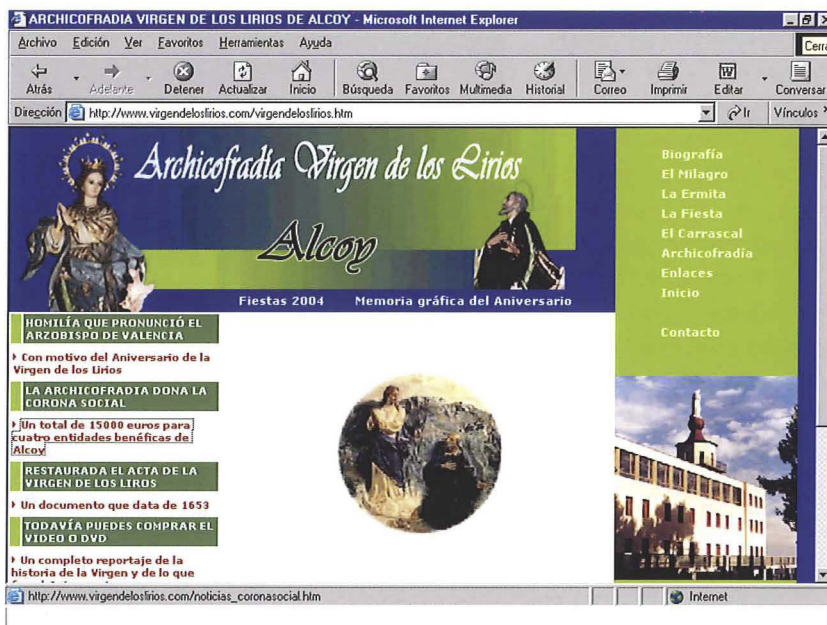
ARCHICOFRADIA VIRGEN DE LOS LIRIOS DE ALCOY - Microsoft Internet Explorer

Archivo Edición Ver Favoritos Herramientas Ayuda

Cerra

Atrás Adelante Detener Actualizar Inicio Búsqueda Favoritos Multimedia Historial Correo Imprimir Editar Conversar

Dirección http://www.virgendeloslirios.com/virgendeloslirios.htm Ir Vínculos

Archicofradía Virgen de los Lirios

Alcoy

Fiestas 2004 Memoria gráfica del Aniversario

Biografía
El Milagro
La Ermita
La Fiesta
El Carrascal
Archicofradía
Enlaces
Inicio

Contacto

HOMILÍA QUE PRONUNCIÓ EL ARZOBISPO DE VALENCIA

Con motivo del Aniversario de la Virgen de los Lirios

LA ARCHICOFRADIA DONA LA CORONA SOCIAL

Un total de 15000 euros para cuatro entidades benéficas de Alcoy

RESTAURADA EL ACTA DE LA VIRGEN DE LOS LIROS

Un documento que data de 1653

TODAVÍA PUEDES COMPRAR EL VIDEO O DVD

Un completo reportaje de la historia de la Virgen y de lo que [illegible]

http://www.virgendeloslirios.com/noticias_coronasocial.htm

Internet